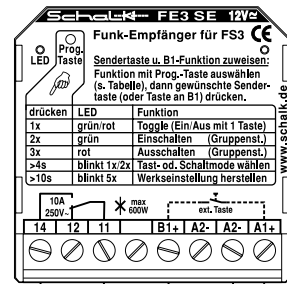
Schalk FE3 SE 12V≃

Funk-Empfänger für FS3 CE

LED

Prog. Taste

Sendertaste u. B1-Funktion zuweisen:

Funktion mit Prog.-Taste auswählen (s. Tabelle), dann gewünschte Sendertaste (oder Taste an B1) drücken.

| drücken | LED | Funktion |
|---|---|---|
| 1x | grün/rot | Toggle (Ein/Aus mit 1 Taste) |
| 2x | grün | Einschalten (Gruppenst.) |
| 3x | rot | Ausschalten (Gruppenst.) |
| >4s | blinkt 1x/2x | Tast- od. Schaltmode wählen |
| >10s | blinkt 5x | Werkseinstellung herstellen |

www.schalk.de

10A 250V~

max 600W

ext. Taste

14 12 11 B1+ A2- A2- A1+